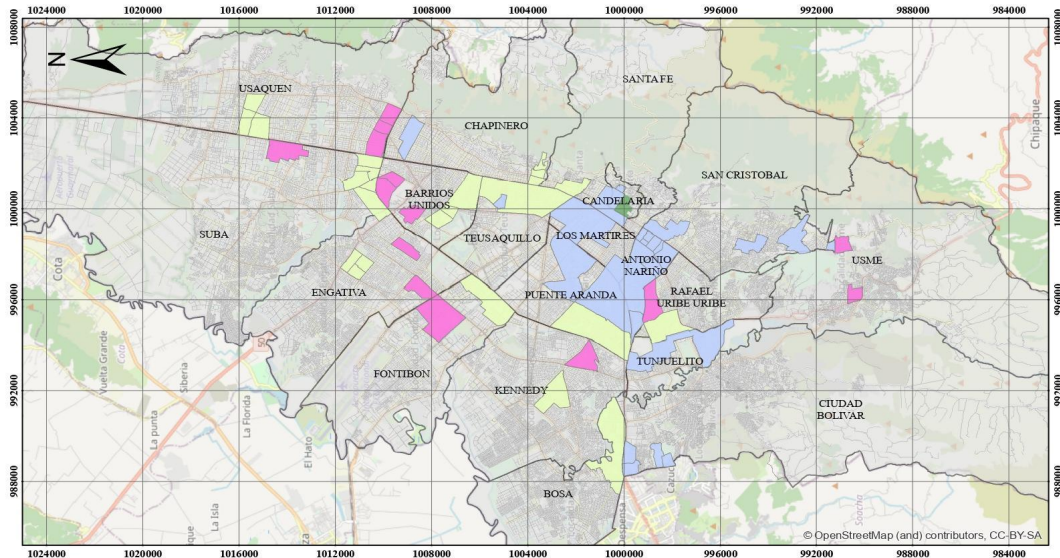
1024000 1020000 1016000 1012000 1008000 1004000 1000000 996000 992000 988000 984000

1008000 1004000 1000000 996000 992000 988000

N

USAQUEN

SANTA FE

CHAPINERO

SAN CRISTOBAL

BARRIOS UNIDOS

CANDELARIA

SUBA

TEUSAQUILLO

LOS MARTIRES

ANTONIO NARIÑO

USME

ENGATIVA

PUENTE ARANDA

RAFAEL URIBE URIBE

TUNJUELITO

FONTIBON

KENNEDY

CIUDAD BOLIVAR

BOSA

Cota

Vuelta Grande

Siberia

La punta

La Florida

El Hato

La Isla

Chipaque

© OpenStreetMap (and) contributors, CC-BY-SA

1024000 1020000 1016000 1012000 1008000 1004000 1000000 996000 992000 988000 984000